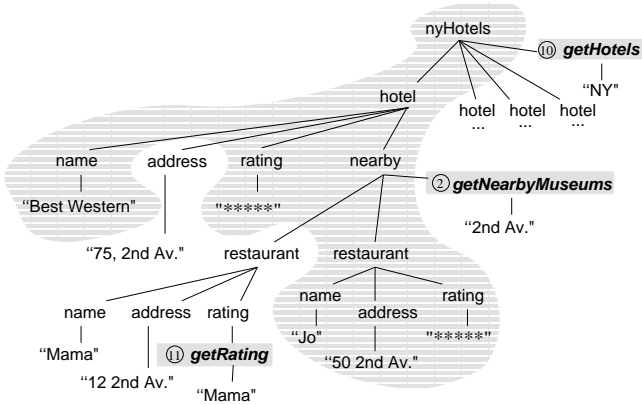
nyHotels

⑩ getHotels

"NY"

hotel

hotel ...

hotel ...

hotel ...

name

address

rating

nearby

② getNearbyMuseums

"Best Western"

"*****"

"2nd Av."

"75, 2nd Av."

restaurant

restaurant

name

address

rating

name

address

rating

"Mama"

⑪ getRating

"Jo"

"*****"

"50 2nd Av."

"12 2nd Av."

"Mama"